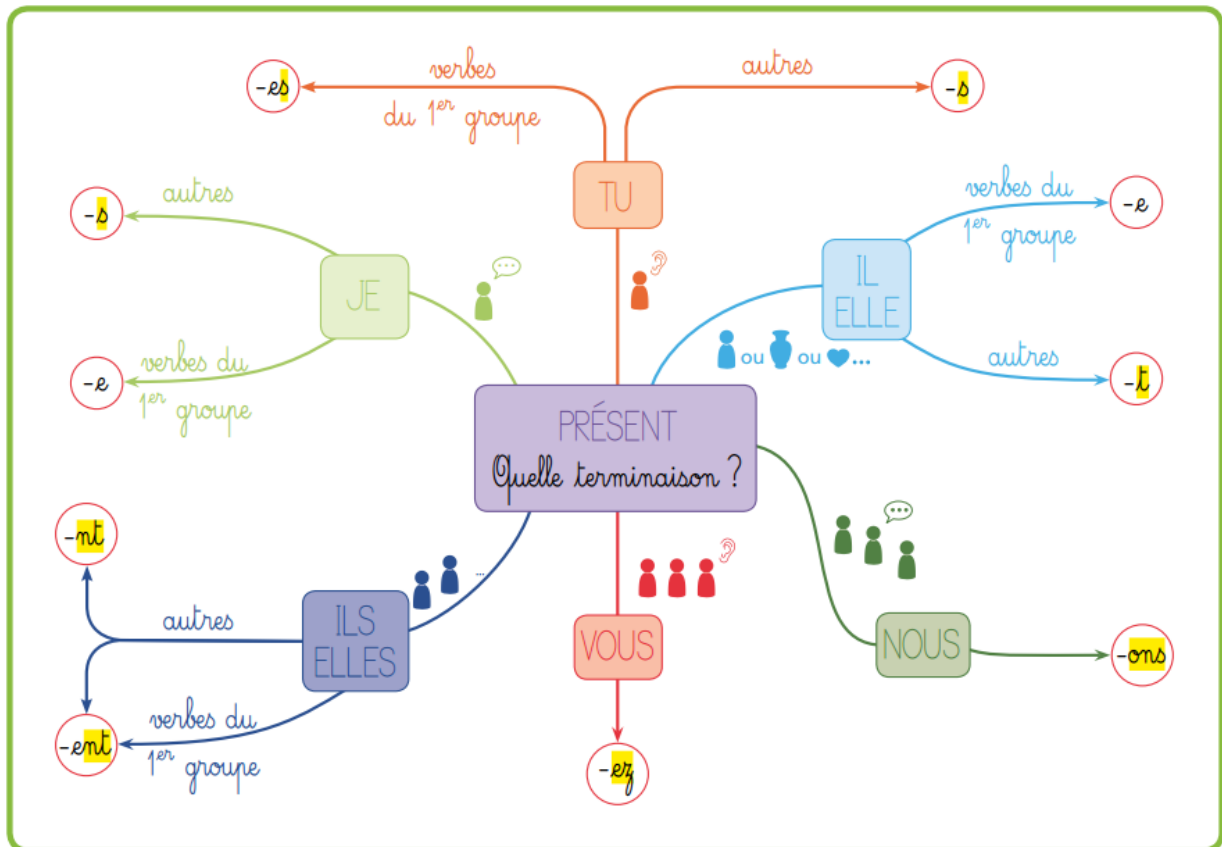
PRÉSENT
Quelle terminaison ?

TU
verbes du $1^{er}$ groupe
-es
autres
-s

JE
autres
-s
verbes du $1^{er}$ groupe
-e

IL
ELLE
ou ou ...
verbes du $1^{er}$ groupe
-e
autres
-t

NOUS
-ons

VOUS
-ez

ILS
ELLES
...
autres
-nt
verbes du $1^{er}$ groupe
-ent